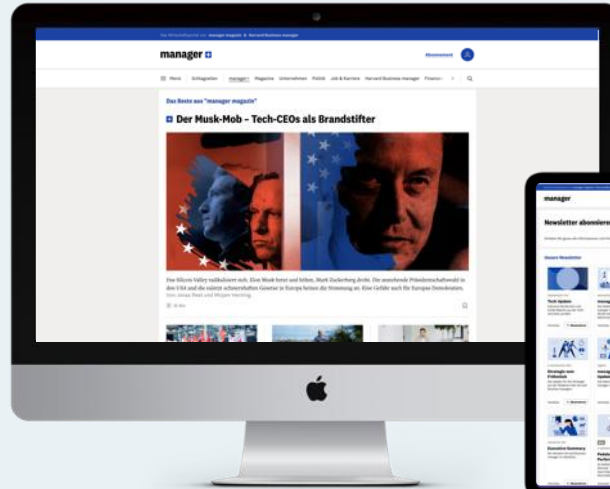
manager

Abonnement

Menü Schlagzeilen manager+ Magazine Unternehmen Politik Job & Karriere Harvard Business manager Finanzen

Das Beste aus "manager magazin"

Der Musk-Mob – Tech-CEOs als Brandstifter

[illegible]

manager

Newsletter abonnieren

Tech Update

Strategie zum Frühstück

Executive Summary